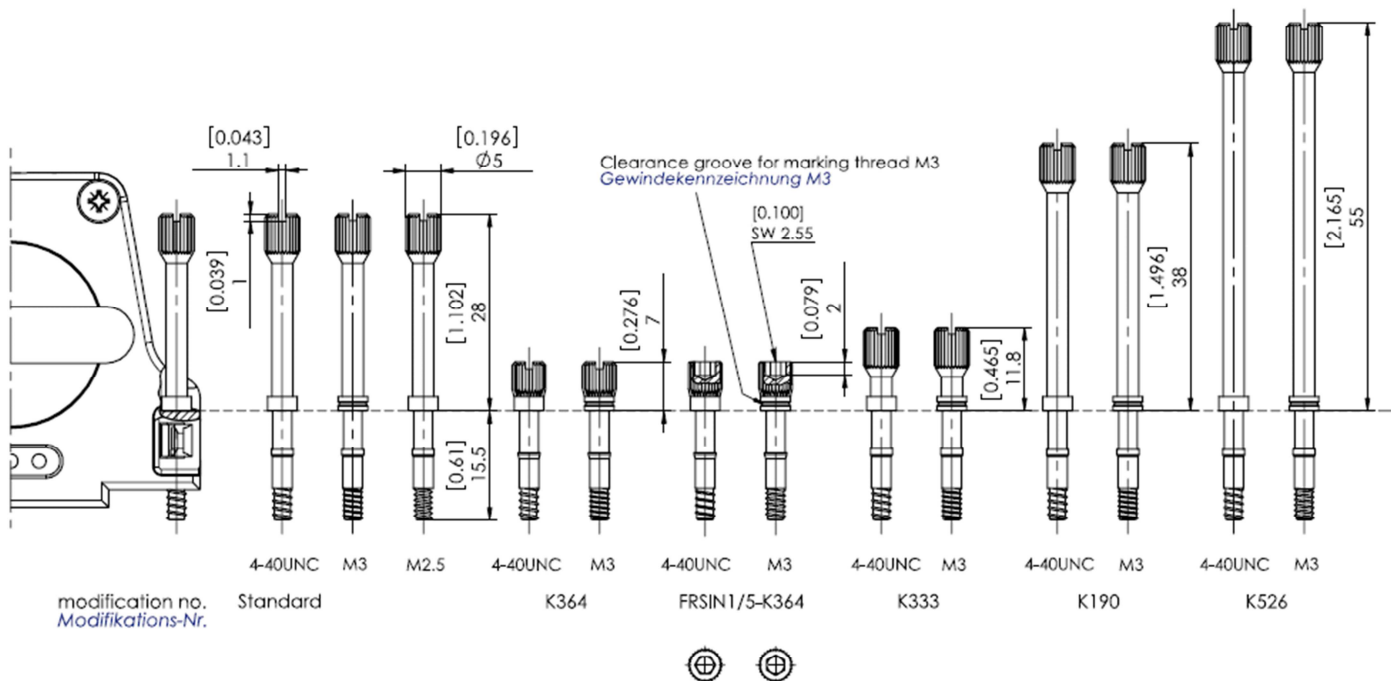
[0.043]
1.1

[0.196]
Ø5

Clearance groove for marking thread M3
Gewindekennzeichnung M3

[0.100]
SW 2.55

[0.039]
1

[1.102]
28

[0.61]
15.5

[0.276]
7

[0.079]
2

[0.465]
11.8

[1.496]
38

[2.165]
55

4-40UNC M3 M2.5 4-40UNC M3 4-40UNC M3 4-40UNC M3 4-40UNC M3 4-40UNC M3

modification no.
Modifikations-Nr.

Standard

K364

FRSIN1/5-K364

K333

K190

K526